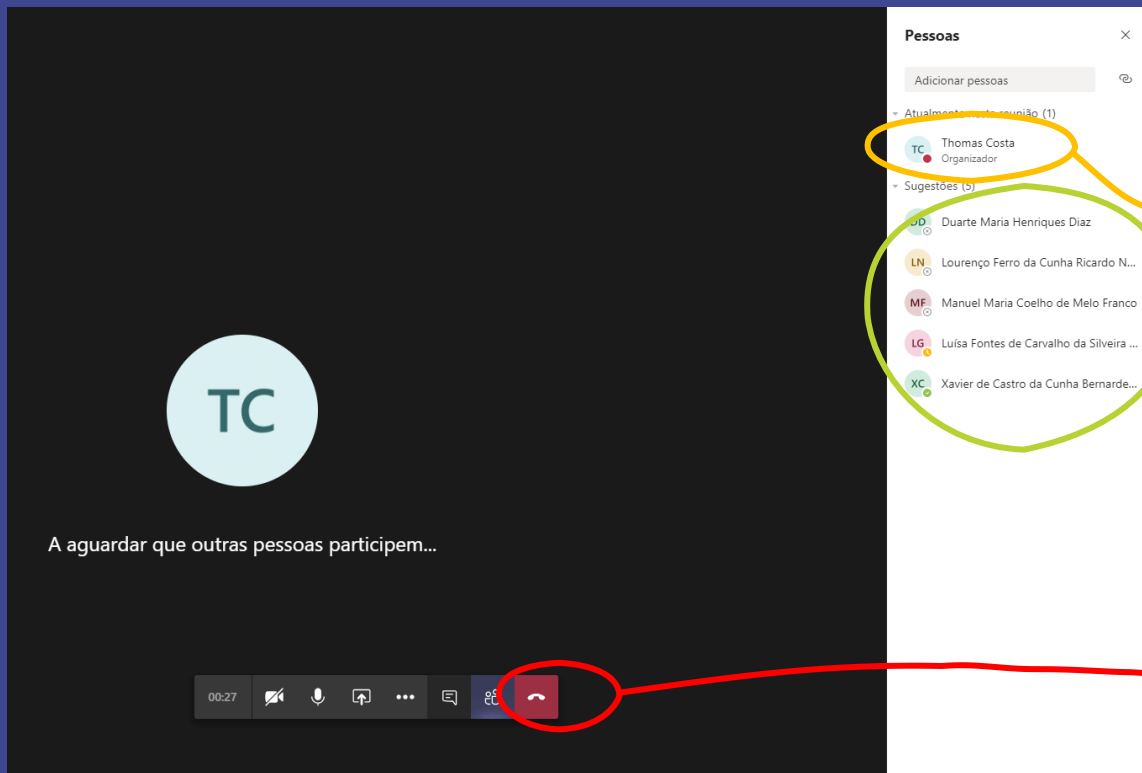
Pessoas

Adicionar pessoas

Atualmente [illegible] reunião (1)

TC Thomas Costa
Organizador

Sugestões (5)

DD Duarte Maria Henriques Diaz

LN Lourenço Ferro da Cunha Ricardo N...

MF Manuel Maria Coelho de Melo Franco

LG Luísa Fontes de Carvalho da Silveira ...

XC Xavier de Castro da Cunha Bernarde...

TC

A aguardar que outras pessoas participem...

00:27